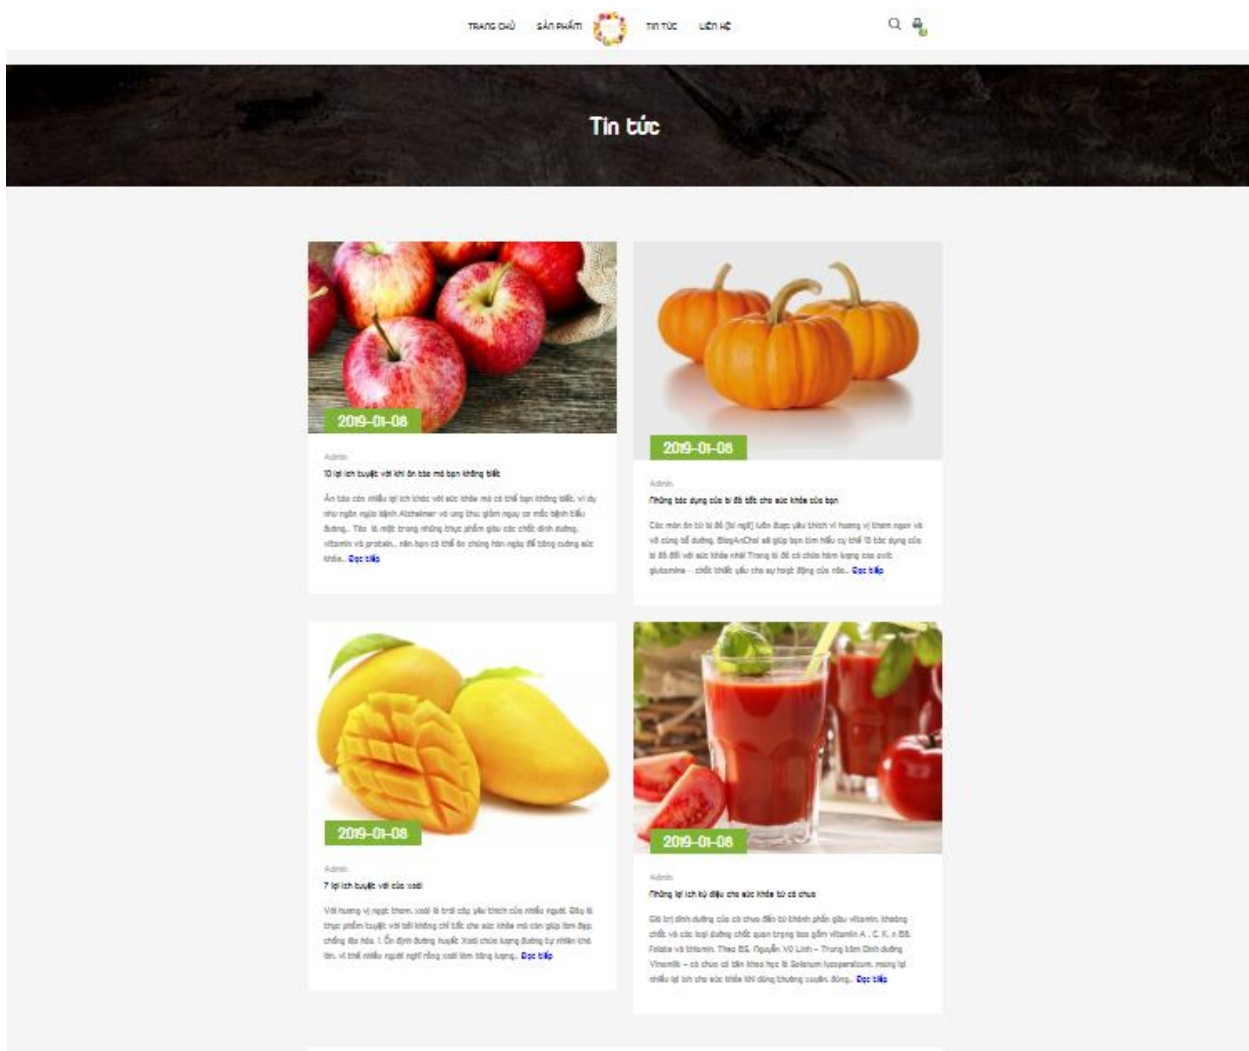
TRANG CHỦ SẢN PHẨM TIN TỨC LIÊN HỆ

Tin tức

2019-01-08

Admin

10 lợi ích tuyệt vời khi ăn táo mà bạn không biết

Ăn táo còn nhiều lợi ích khác với sức khỏe mà có thể bạn không biết, ví dụ như ngăn ngừa bệnh Alzheimer và ung thư giảm nguy cơ mắc bệnh tiểu đường... Táo là một trong những thực phẩm giàu các chất dinh dưỡng, vitamin và protein... nên bạn có thể ăn chúng hàng ngày để tăng cường sức khỏe... Đọc tiếp

2019-01-08

Admin

Những tác dụng của bí đỏ tốt cho sức khỏe của bạn

Các món ăn từ bí đỏ (bí ngô) luôn được yêu thích vì hương vị thơm ngon và vô cùng bổ dưỡng. BlogAnChoi sẽ giúp bạn tìm hiểu cụ thể 10 tác dụng của bí đỏ đối với sức khỏe nhé! Trong bí đỏ có chứa hàm lượng cao axit glutamine – chất thiết yếu cho sự hoạt động của não... Đọc tiếp

2019-01-08

Admin

7 lợi ích tuyệt vời của xoài

Với hương vị ngọt thơm, xoài là trái cây yêu thích của nhiều người. Đây là thực phẩm tuyệt vời tốt không chỉ tốt cho sức khỏe mà còn giúp làm đẹp, chống lão hóa. 1. Ổn định đường huyết Xoài chứa lượng đường tự nhiên khá lớn, vì thế nhiều người nghĩ rằng xoài làm tăng lượng... Đọc tiếp

2019-01-08

Admin

Những lợi ích kỳ diệu cho sức khỏe từ cà chua

Giá trị dinh dưỡng của cà chua đến từ thành phần giàu vitamin, khoáng chất và các loại đường chất quan trọng bao gồm vitamin A , C, K, B6, Folate và thiamin. Theo BS. Nguyễn Võ Linh – Trung tâm Dinh dưỡng Vinamilk – cà chua có tên khoa học là Solanum lycopersicum, mang lại nhiều lợi ích cho sức khỏe khi dùng thường xuyên đúng... Đọc tiếp